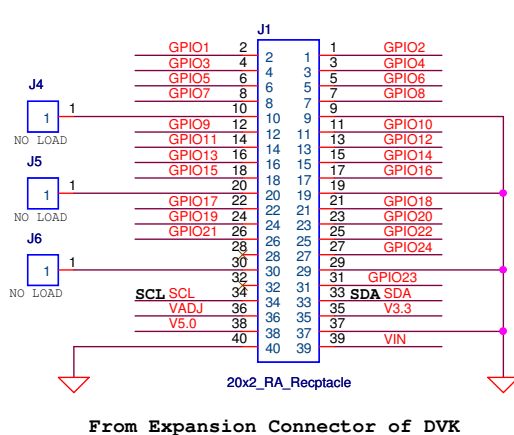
J1

| | | | | | |
|---|---|---|---|---|---|
| GPIO1 | 2 | 2 | 1 | 1 | GPIO2 |
| GPIO3 | 4 | 4 | 3 | 3 | GPIO4 |
| GPIO5 | 6 | 6 | 5 | 5 | GPIO6 |
| GPIO7 | 8 | 8 | 7 | 7 | GPIO8 |
| | 10 | 10 | 9 | 9 | |
| GPIO9 | 12 | 12 | 11 | 11 | GPIO10 |
| GPIO11 | 14 | 14 | 13 | 13 | GPIO12 |
| GPIO13 | 16 | 16 | 15 | 15 | GPIO14 |
| GPIO15 | 18 | 18 | 17 | 17 | GPIO16 |
| | 20 | 20 | 19 | 19 | |
| GPIO17 | 22 | 22 | 21 | 21 | GPIO18 |
| GPIO19 | 24 | 24 | 23 | 23 | GPIO20 |
| GPIO21 | 26 | 26 | 25 | 25 | GPIO22 |
| | 28 | 28 | 27 | 27 | GPIO24 |
| | 30 | 30 | 29 | 29 | |
| | 32 | 32 | 31 | 31 | GPIO23 |
| SCL SCL | 34 | 34 | 33 | 33 | SDA SDA |
| VADJ | 36 | 36 | 35 | 35 | V3.3 |
| V5.0 | 38 | 38 | 37 | 37 | |
| | 40 | 40 | 39 | 39 | VIN |

J4
1
1
NO LOAD

J5
1
1
NO LOAD

J6
1
1
NO LOAD

20x2_RA_Recptacle

From Expansion Connector of DVK